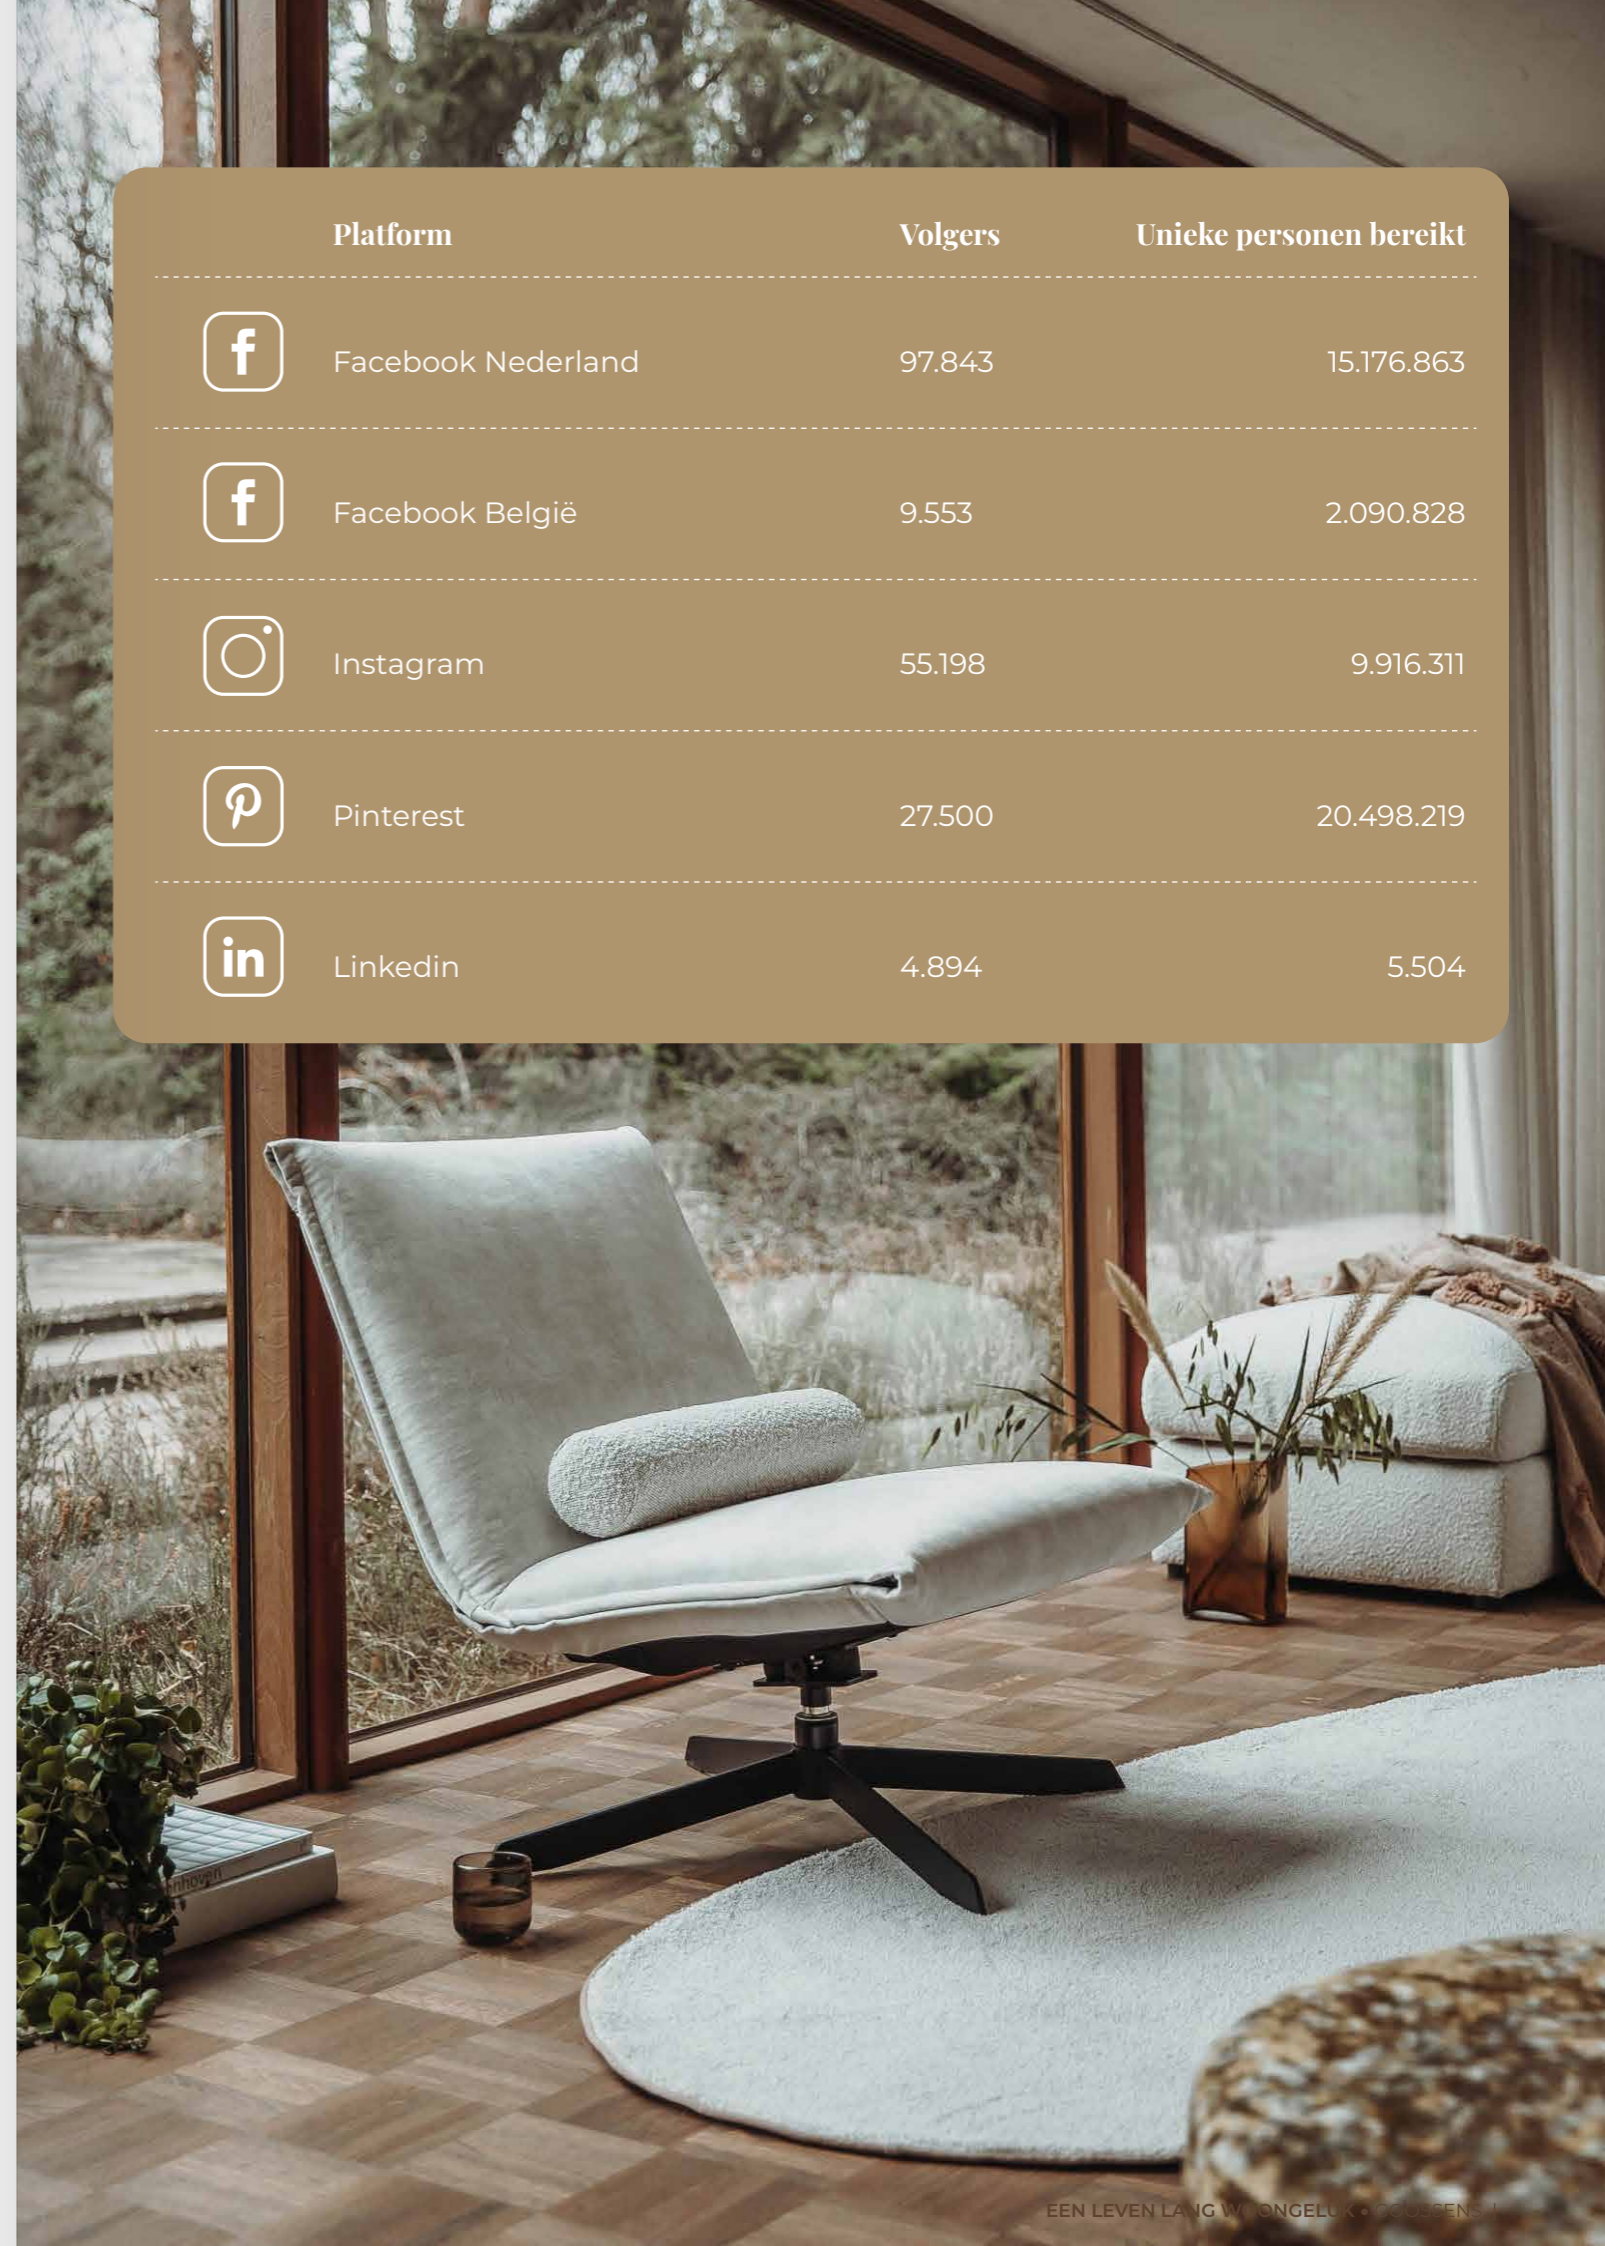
| Platform | Volgers | Unieke personen bereikt |
|---|---|---|
| Facebook Nederland | 97.843 | 15.176.863 |
| Facebook België | 9.553 | 2.090.828 |
| Instagram | 55.198 | 9.916.311 |
| Pinterest | 27.500 | 20.498.219 |
| Linkedin | 4.894 | 5.504 |

EEN LEVEN LANG W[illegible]ONGELUK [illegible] | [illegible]